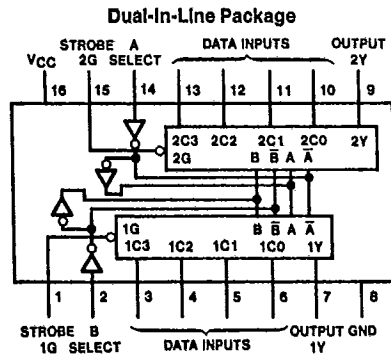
Dual-In-Line Package

STROBE 2G
A SELECT
DATA INPUTS
OUTPUT 2Y
VCC

16 15 14 13 12 11 10 9

2C3 2C2 2C1 2C0 2Y
2G
B $\overline{B}$ A $\overline{A}$

1G
B $\overline{B}$ A $\overline{A}$
1C3 1C2 1C1 1C0 1Y

1 2 3 4 5 6 7 8

STROBE 1G
B SELECT
DATA INPUTS
OUTPUT 1Y
GND